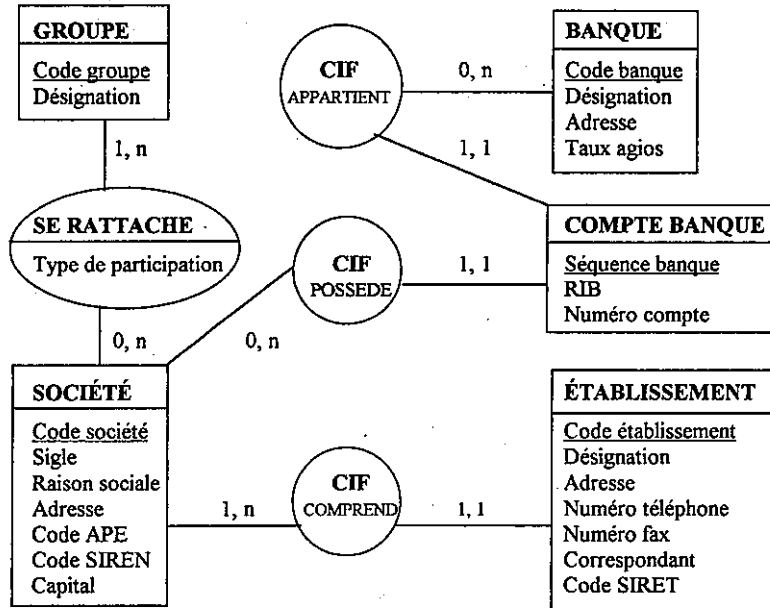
GROUPE
Code groupe
Désignation

CIF
APPARTIENT

0, n

BANQUE
Code banque
Désignation
Adresse
Taux agios

1, n

1, 1

SE RATTACHE
Type de participation

CIF
POSSEDE

1, 1

COMPTE BANQUE
Séquence banque
RIB
Numéro compte

0, n

0, n

SOCIÉTÉ
Code société
Sigle
Raison sociale
Adresse
Code APE
Code SIREN
Capital

1, n

CIF
COMPREND

1, 1

ÉTABLISSEMENT
Code établissement
Désignation
Adresse
Numéro téléphone
Numéro fax
Correspondant
Code SIRET